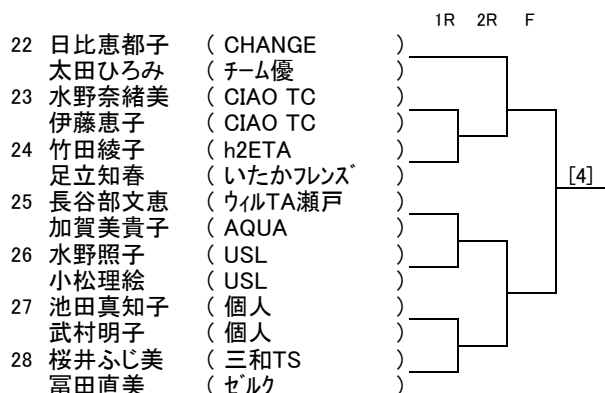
1R 2R F

22 日比恵都子 ( CHANGE )
太田ひろみ ( チーム優 )
23 水野奈緒美 ( CIAO TC )
伊藤恵子 ( CIAO TC )
24 竹田綾子 ( h2ETA )
足立知春 ( いたかフレンズ )
25 長谷部文恵 ( ウィルTA瀬戸 )
加賀美貴子 ( AQUA )
26 水野照子 ( USL )
小松理絵 ( USL )
27 池田真知子 ( 個人 )
武村明子 ( 個人 )
28 桜井ふじ美 ( 三和TS )
富田直美 ( ゼルク )

[4]